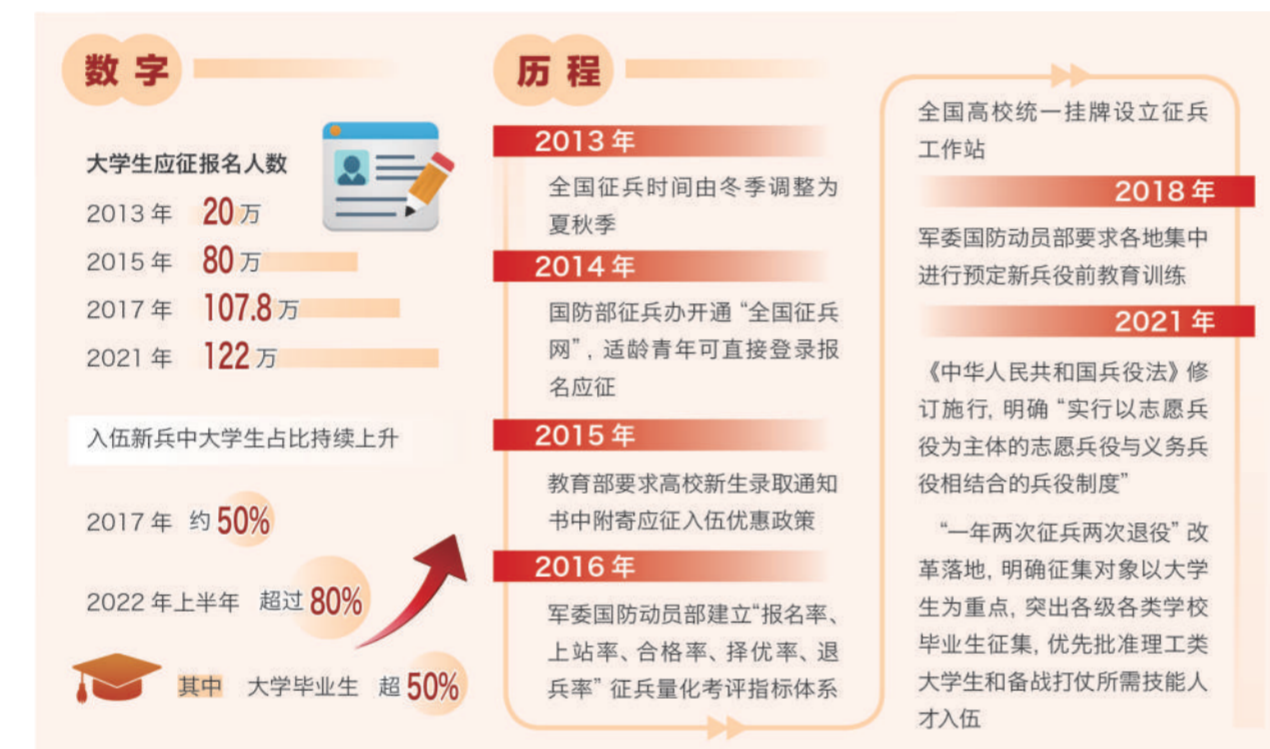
数字

大学生应征报名人数
2013 年 20 万
2015 年 80 万
2017 年 107.8 万
2021 年 122 万

入伍新兵中大学生占比持续上升

2017 年 约 50%

2022 年上半年 超过 80%

其中 大学毕业生 超 50%

历程

2013 年
全国征兵时间由冬季调整为夏秋季

2014 年
国防部征兵办开通“全国征兵网”，适龄青年可直接登录报名应征

2015 年
教育部要求高校新生录取通知书中附寄应征入伍优惠政策

2016 年
军委国防动员部建立“报名率、上站率、合格率、择优率、退兵率”征兵量化考评指标体系

全国高校统一挂牌设立征兵工作站

2018 年
军委国防动员部要求各地集中进行预定新兵役前教育训练

2021 年
《中华人民共和国兵役法》修订施行，明确“实行以志愿兵役为主体的志愿兵役与义务兵役相结合的兵役制度”

“一年两次征兵两次退役”改革落地，明确征集对象以大学生为重点，突出各级各类学校毕业生征集，优先批准理工类大学生和备战打仗所需技能人才入伍